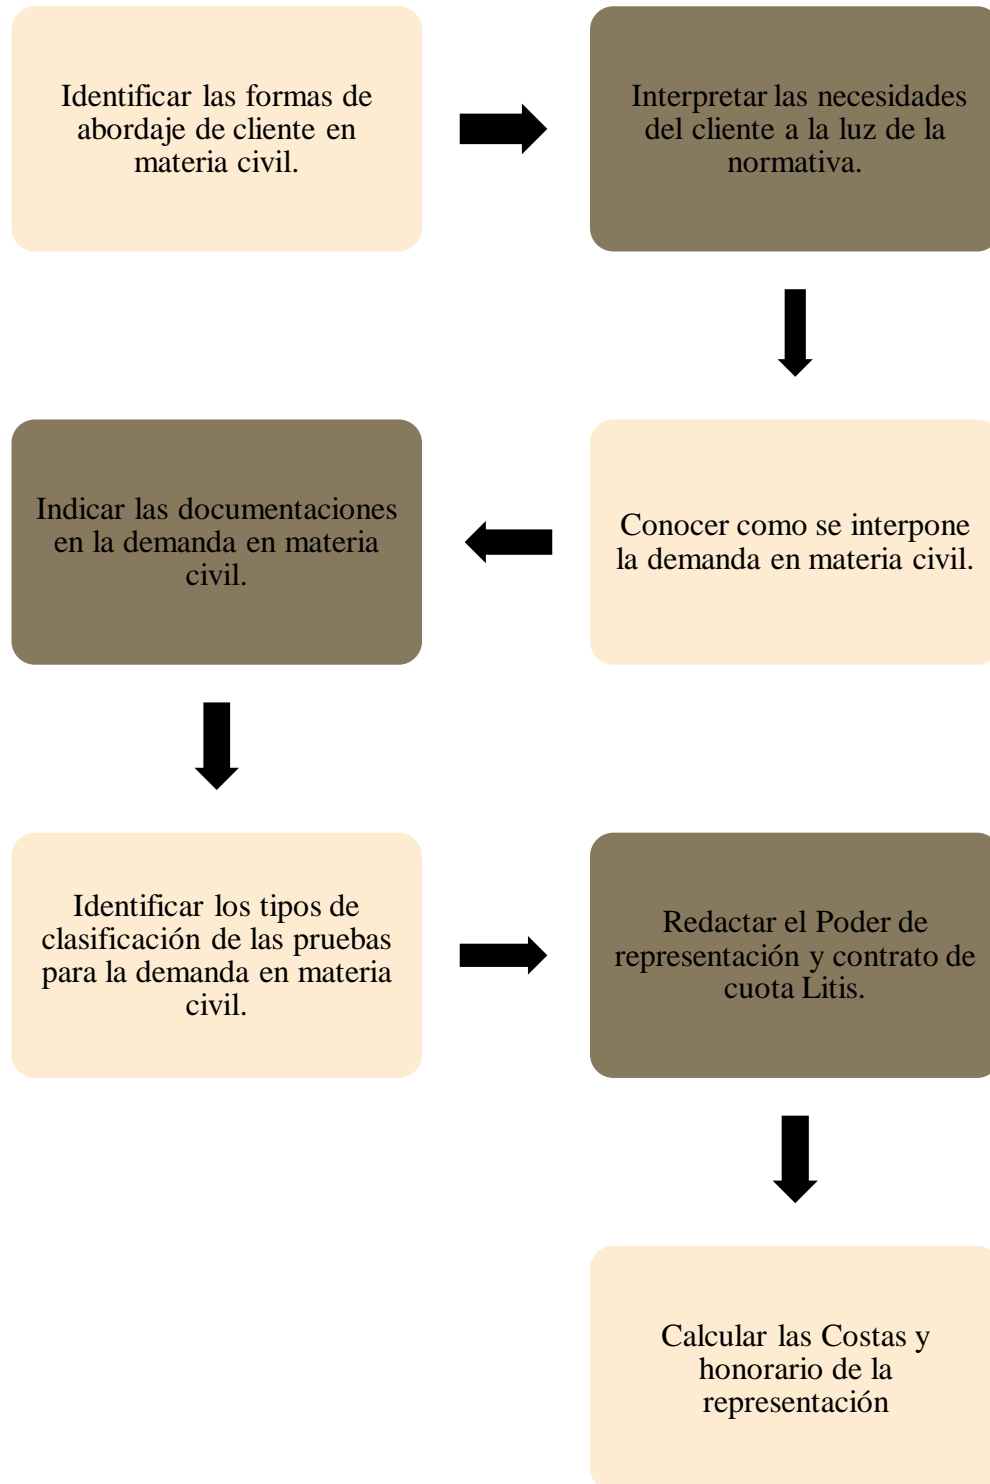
Identificar las formas de abordaje de cliente en materia civil.

Interpretar las necesidades del cliente a la luz de la normativa.

Conocer como se interpone la demanda en materia civil.

Indicar las documentaciones en la demanda en materia civil.

Identificar los tipos de clasificación de las pruebas para la demanda en materia civil.

Redactar el Poder de representación y contrato de cuota Litis.

Calcular las Costas y honorario de la representación